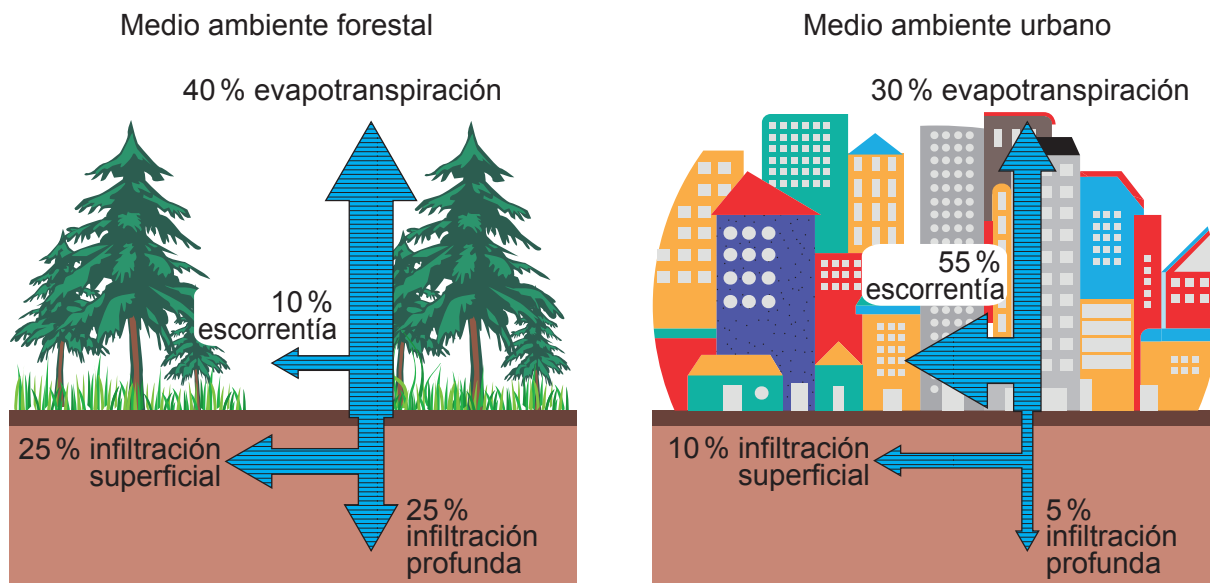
Medio ambiente forestal

40 % evapotranspiración

10 % escorrentía

25 % infiltración superficial

25 % infiltración profunda

Medio ambiente urbano

30 % evapotranspiración

55 % escorrentía

10 % infiltración superficial

5 % infiltración profunda